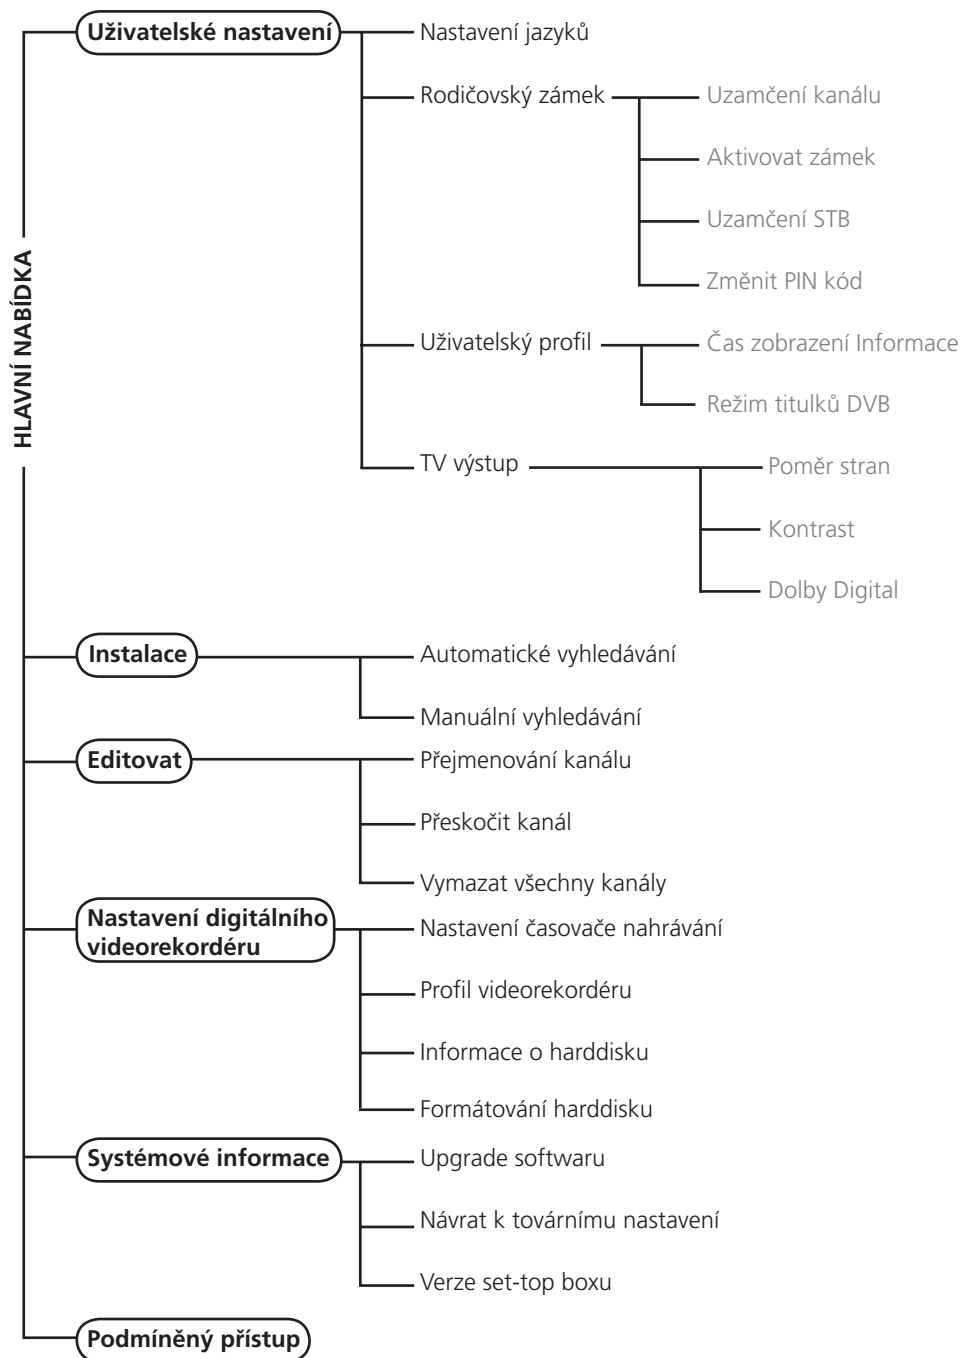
HLAVNÍ NABÍDKA

Uživatelské nastavení
Nastavení jazyků
Rodičovský zámek
Uzamčení kanálu
Aktivovat zámek
Uzamčení STB
Změnit PIN kód
Uživatelský profil
Čas zobrazení Informace
Režim titulků DVB
TV výstup
Poměr stran
Kontrast
Dolby Digital

Instalace
Automatické vyhledávání
Manuální vyhledávání

Editovat
Přejmenování kanálu
Přeskočit kanál
Vymazat všechny kanály

Nastavení digitálního videorekordéru
Nastavení časovače nahrávání
Profil videorekordéru
Informace o harddisku
Formátování harddisku

Systémové informace
Upgrade softwaru
Návrat k továrnímu nastavení
Verze set-top boxu

Podmíněný přístup